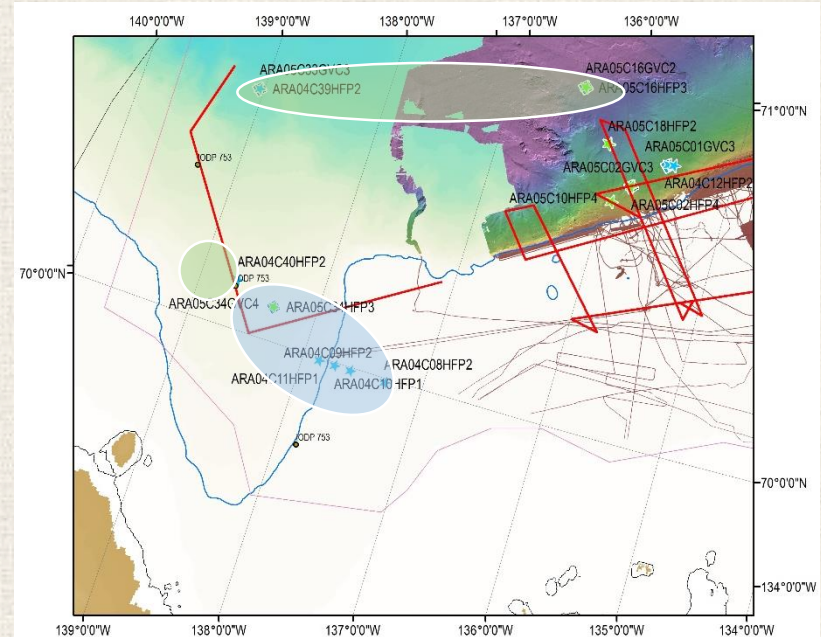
140°0'0"W
139°0'0"W
138°0'0"W
137°0'0"W
136°0'0"W

71°0'0"N
70°0'0"N
70°0'0"N
134°0'0"W

ARA05C33GVC3
ARA04C39HFP2
ARA05C16GVC2
ARA05C16HFP3
ARA05C18HFP2
ARA05C01GVC3
ARA05C02GVC3
ARA04C12HFP2
ARA05C10HFP4
ARA05C02HFP4
ODP 753
ARA04C40HFP2
ODP 753
ARA05C34GVC4
ARA05C34HFP3
ARA04C09HFP2
ARA04C08HFP2
ARA04C11HFP1
ARA04C10HFP1
ODP 753

139°0'0"W
138°0'0"W
137°0'0"W
136°0'0"W
135°0'0"W
134°0'0"W